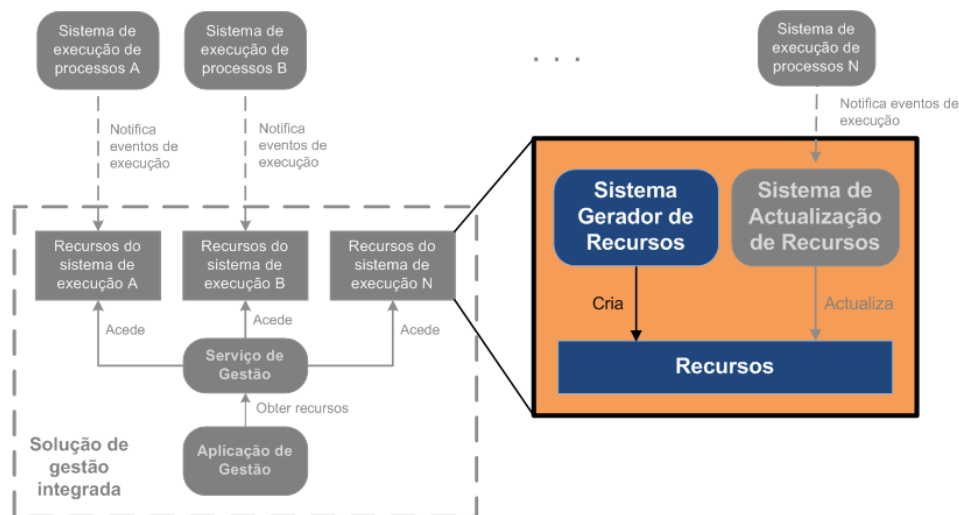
Sistema de execução de processos A

Sistema de execução de processos B

. . .

Sistema de execução de processos N

Notifica eventos de execução

Notifica eventos de execução

Notifica eventos de execução

Recursos do sistema de execução A

Recursos do sistema de execução B

Recursos do sistema de execução N

Acede

Acede

Acede

Serviço de Gestão

Obter recursos

Aplicação de Gestão

Solução de gestão integrada

Sistema Gerador de Recursos

Sistema de Actualização de Recursos

Cria

Actualiza

Recursos